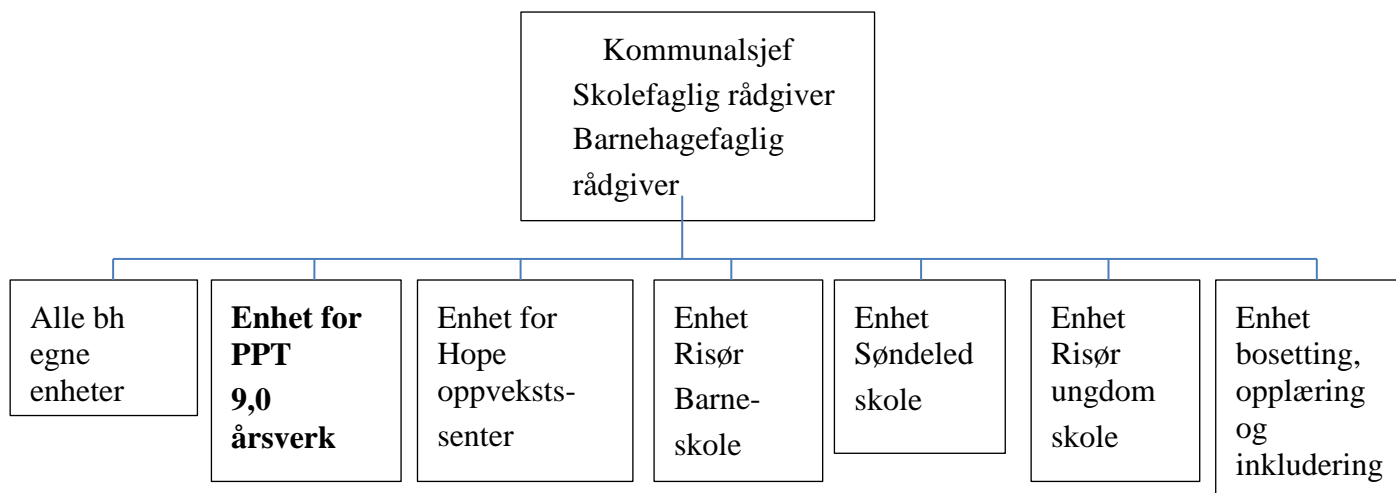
Kommunalsjef
Skolefaglig rådgiver
Barnehagefaglig rådgiver

Alle bh egne enheter

**Enhet for PPT 9,0 årsverk**

Enhet for Hope oppvekstssenter

Enhet Risør Barneskole

Enhet Søndeled skole

Enhet Risør ungdom skole

Enhet bosetting, opplæring og inkludering